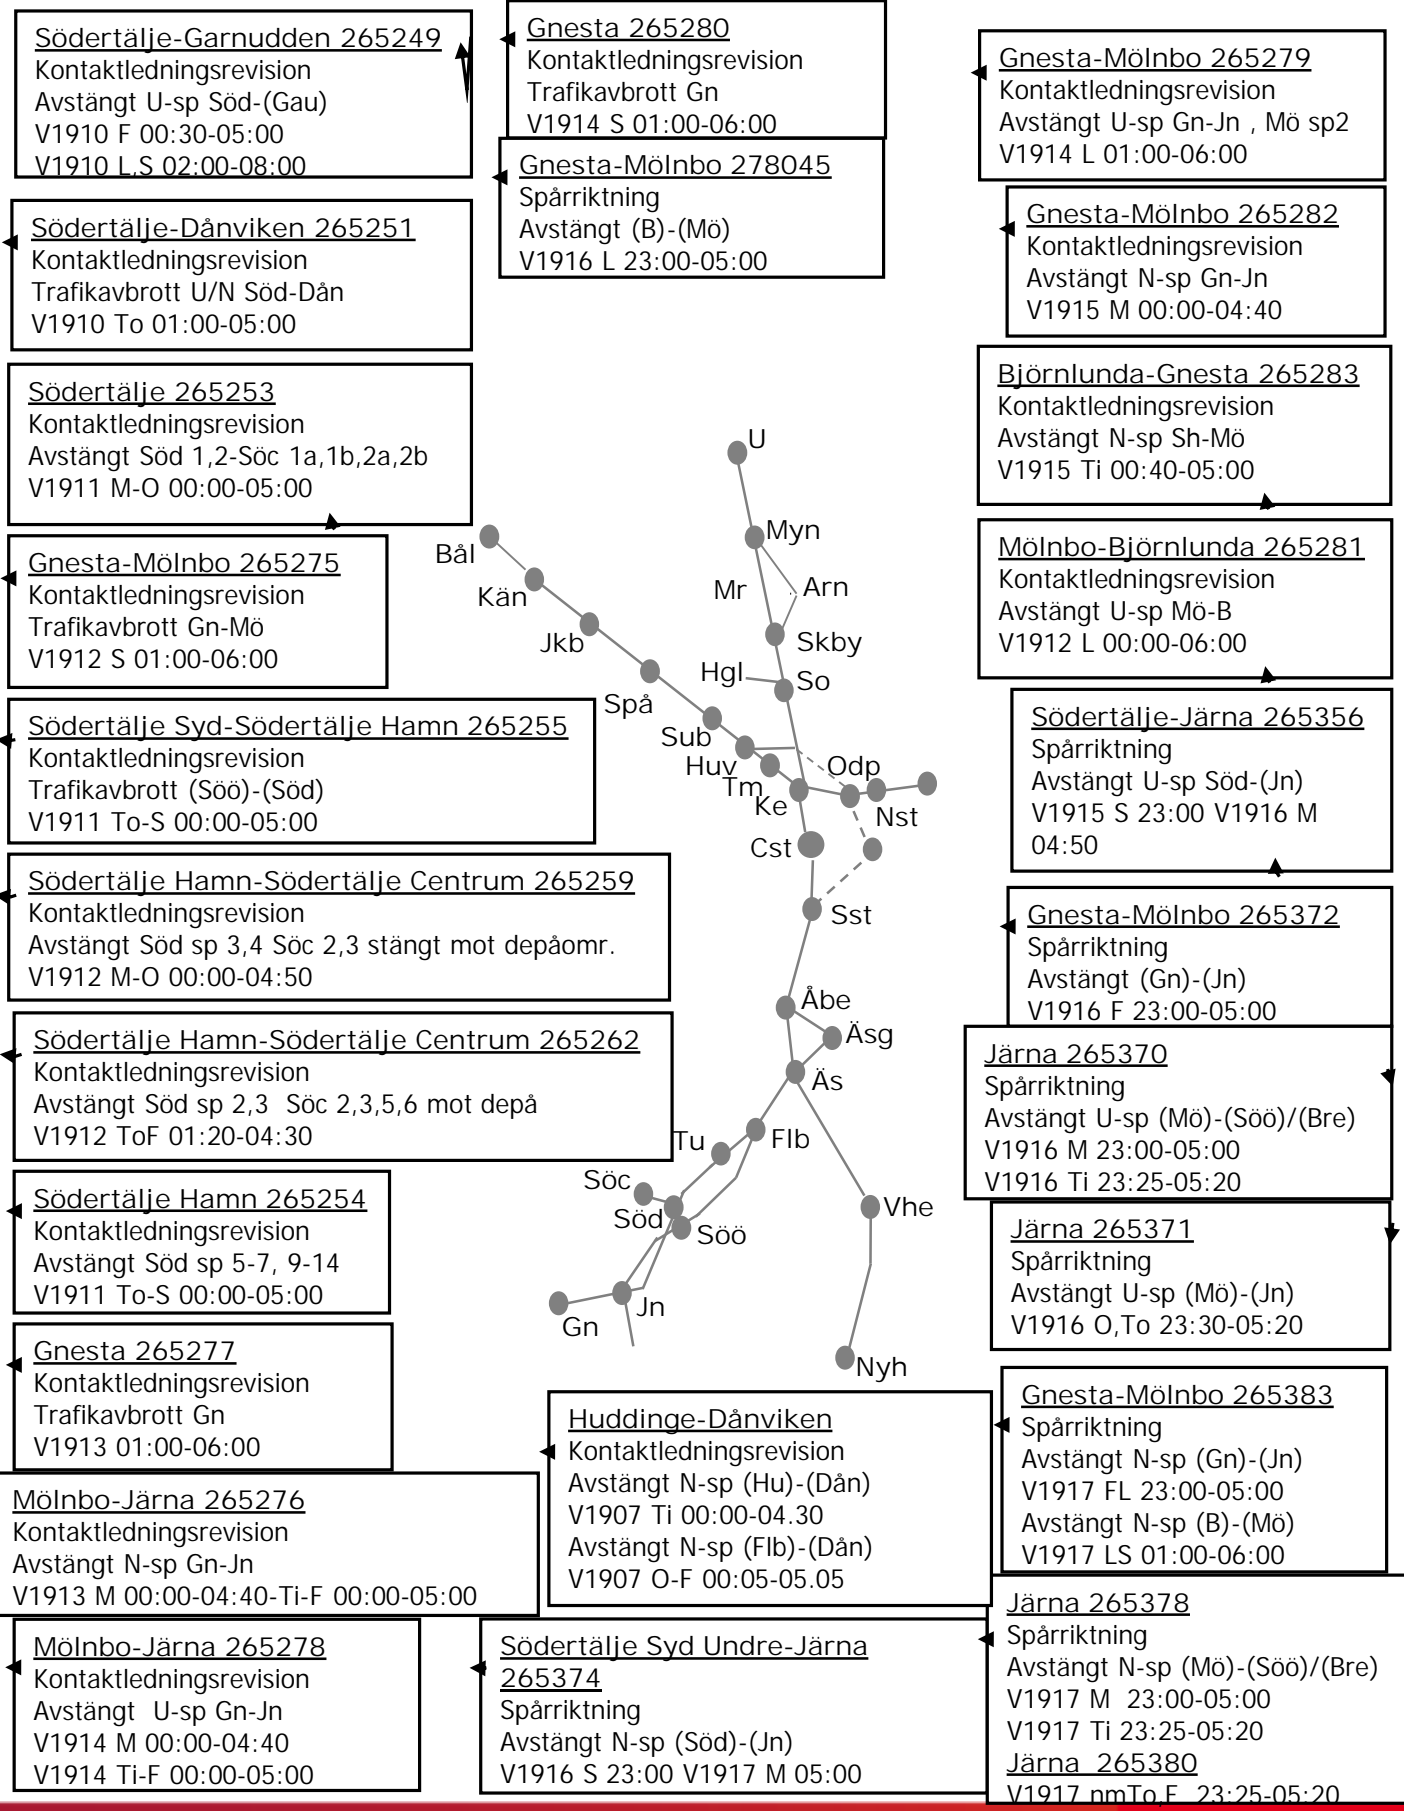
Södertälje-Garnudden 265249
Kontaktledningsrevision
Avstängt U-sp Söd-(Gau)
V1910 F 00:30-05:00
V1910 L,S 02:00-08:00

Gnesta 265280
Kontaktledningsrevision
Trafikavbrott Gn
V1914 S 01:00-06:00

Gnesta-Mölnbo 278045
Spårriktning
Avstängt (B)-(Mö)
V1916 L 23:00-05:00

Gnesta-Mölnbo 265279
Kontaktledningsrevision
Avstängt U-sp Gn-Jn , Mö sp2
V1914 L 01:00-06:00

Södertälje-Dånviken 265251
Kontaktledningsrevision
Trafikavbrott U/N Söd-Dån
V1910 To 01:00-05:00

Gnesta-Mölnbo 265282
Kontaktledningsrevision
Avstängt N-sp Gn-Jn
V1915 M 00:00-04:40

Södertälje 265253
Kontaktledningsrevision
Avstängt Söd 1,2-Söc 1a,1b,2a,2b
V1911 M-O 00:00-05:00

Björnlunda-Gnesta 265283
Kontaktledningsrevision
Avstängt N-sp Sh-Mö
V1915 Ti 00:40-05:00

U
Myn
Mr
Arn
Skby
Hgl
So
Bål
Kän
Jkb
Spå
Sub
Huv
Tm
Ke
Odp
Nst
Cst
Sst
Åbe
Äsg
Äs
Tu
Flb
Söc
Söd
Söö
Vhe
Gn
Jn
Nyh

Gnesta-Mölnbo 265275
Kontaktledningsrevision
Trafikavbrott Gn-Mö
V1912 S 01:00-06:00

Mölnbo-Björnlunda 265281
Kontaktledningsrevision
Avstängt U-sp Mö-B
V1912 L 00:00-06:00

Södertälje Syd-Södertälje Hamn 265255
Kontaktledningsrevision
Trafikavbrott (Söö)-(Söd)
V1911 To-S 00:00-05:00

Södertälje-Järna 265356
Spårriktning
Avstängt U-sp Söd-(Jn)
V1915 S 23:00 V1916 M 04:50

Södertälje Hamn-Södertälje Centrum 265259
Kontaktledningsrevision
Avstängt Söd sp 3,4 Söc 2,3 stängt mot depåomr.
V1912 M-O 00:00-04:50

Gnesta-Mölnbo 265372
Spårriktning
Avstängt (Gn)-(Jn)
V1916 F 23:00-05:00

Södertälje Hamn-Södertälje Centrum 265262
Kontaktledningsrevision
Avstängt Söd sp 2,3 Söc 2,3,5,6 mot depå
V1912 ToF 01:20-04:30

Järna 265370
Spårriktning
Avstängt U-sp (Mö)-(Söö)/(Bre)
V1916 M 23:00-05:00
V1916 Ti 23:25-05:20

Södertälje Hamn 265254
Kontaktledningsrevision
Avstängt Söd sp 5-7, 9-14
V1911 To-S 00:00-05:00

Järna 265371
Spårriktning
Avstängt U-sp (Mö)-(Jn)
V1916 O,To 23:30-05:20

Gnesta 265277
Kontaktledningsrevision
Trafikavbrott Gn
V1913 01:00-06:00

Huddinge-Dånviken
Kontaktledningsrevision
Avstängt N-sp (Hu)-(Dån)
V1907 Ti 00:00-04.30
Avstängt N-sp (Flb)-(Dån)
V1907 O-F 00:05-05.05

Gnesta-Mölnbo 265383
Spårriktning
Avstängt N-sp (Gn)-(Jn)
V1917 FL 23:00-05:00
Avstängt N-sp (B)-(Mö)
V1917 LS 01:00-06:00

Mölnbo-Järna 265276
Kontaktledningsrevision
Avstängt N-sp Gn-Jn
V1913 M 00:00-04:40-Ti-F 00:00-05:00

Mölnbo-Järna 265278
Kontaktledningsrevision
Avstängt U-sp Gn-Jn
V1914 M 00:00-04:40
V1914 Ti-F 00:00-05:00

Södertälje Syd Undre-Järna 265374
Spårriktning
Avstängt N-sp (Söd)-(Jn)
V1916 S 23:00 V1917 M 05:00

Järna 265378
Spårriktning
Avstängt N-sp (Mö)-(Söö)/(Bre)
V1917 M 23:00-05:00
V1917 Ti 23:25-05:20
Järna 265380
V1917 nmTo,F 23:25-05:20